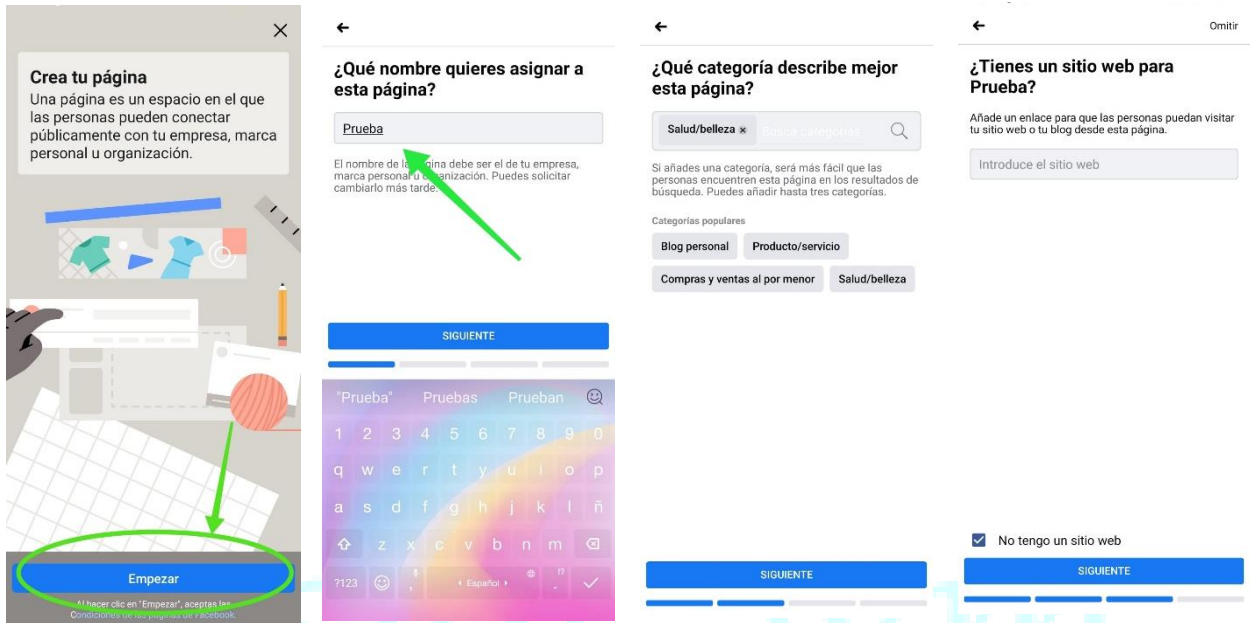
×

Crea tu página
Una página es un espacio en el que las personas pueden conectar públicamente con tu empresa, marca personal u organización.

Empezar

Al hacer clic en "Empezar", aceptas las Condiciones de las páginas de Facebook.

←

¿Qué nombre quieres asignar a esta página?

Prueba

El nombre de la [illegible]ina debe ser el de tu empresa, marca personal u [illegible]anización. Puedes solicitar cambiarlo más tarde.

SIGUIENTE

"Prueba" Pruebas Prueban

1 2 3 4 5 6 7 8 9 0
q w e r t y u i o p
a s d f g h j k l ñ
z x c v b n m
?123 , Español .

←

¿Qué categoría describe mejor esta página?

Salud/belleza × Busca categorías

Si añades una categoría, será más fácil que las personas encuentren esta página en los resultados de búsqueda. Puedes añadir hasta tres categorías.

Categorías populares

Blog personal
Producto/servicio
Compras y ventas al por menor
Salud/belleza

SIGUIENTE

←
Omitir

¿Tienes un sitio web para Prueba?

Añade un enlace para que las personas puedan visitar tu sitio web o tu blog desde esta página.

Introduce el sitio web

No tengo un sitio web

SIGUIENTE